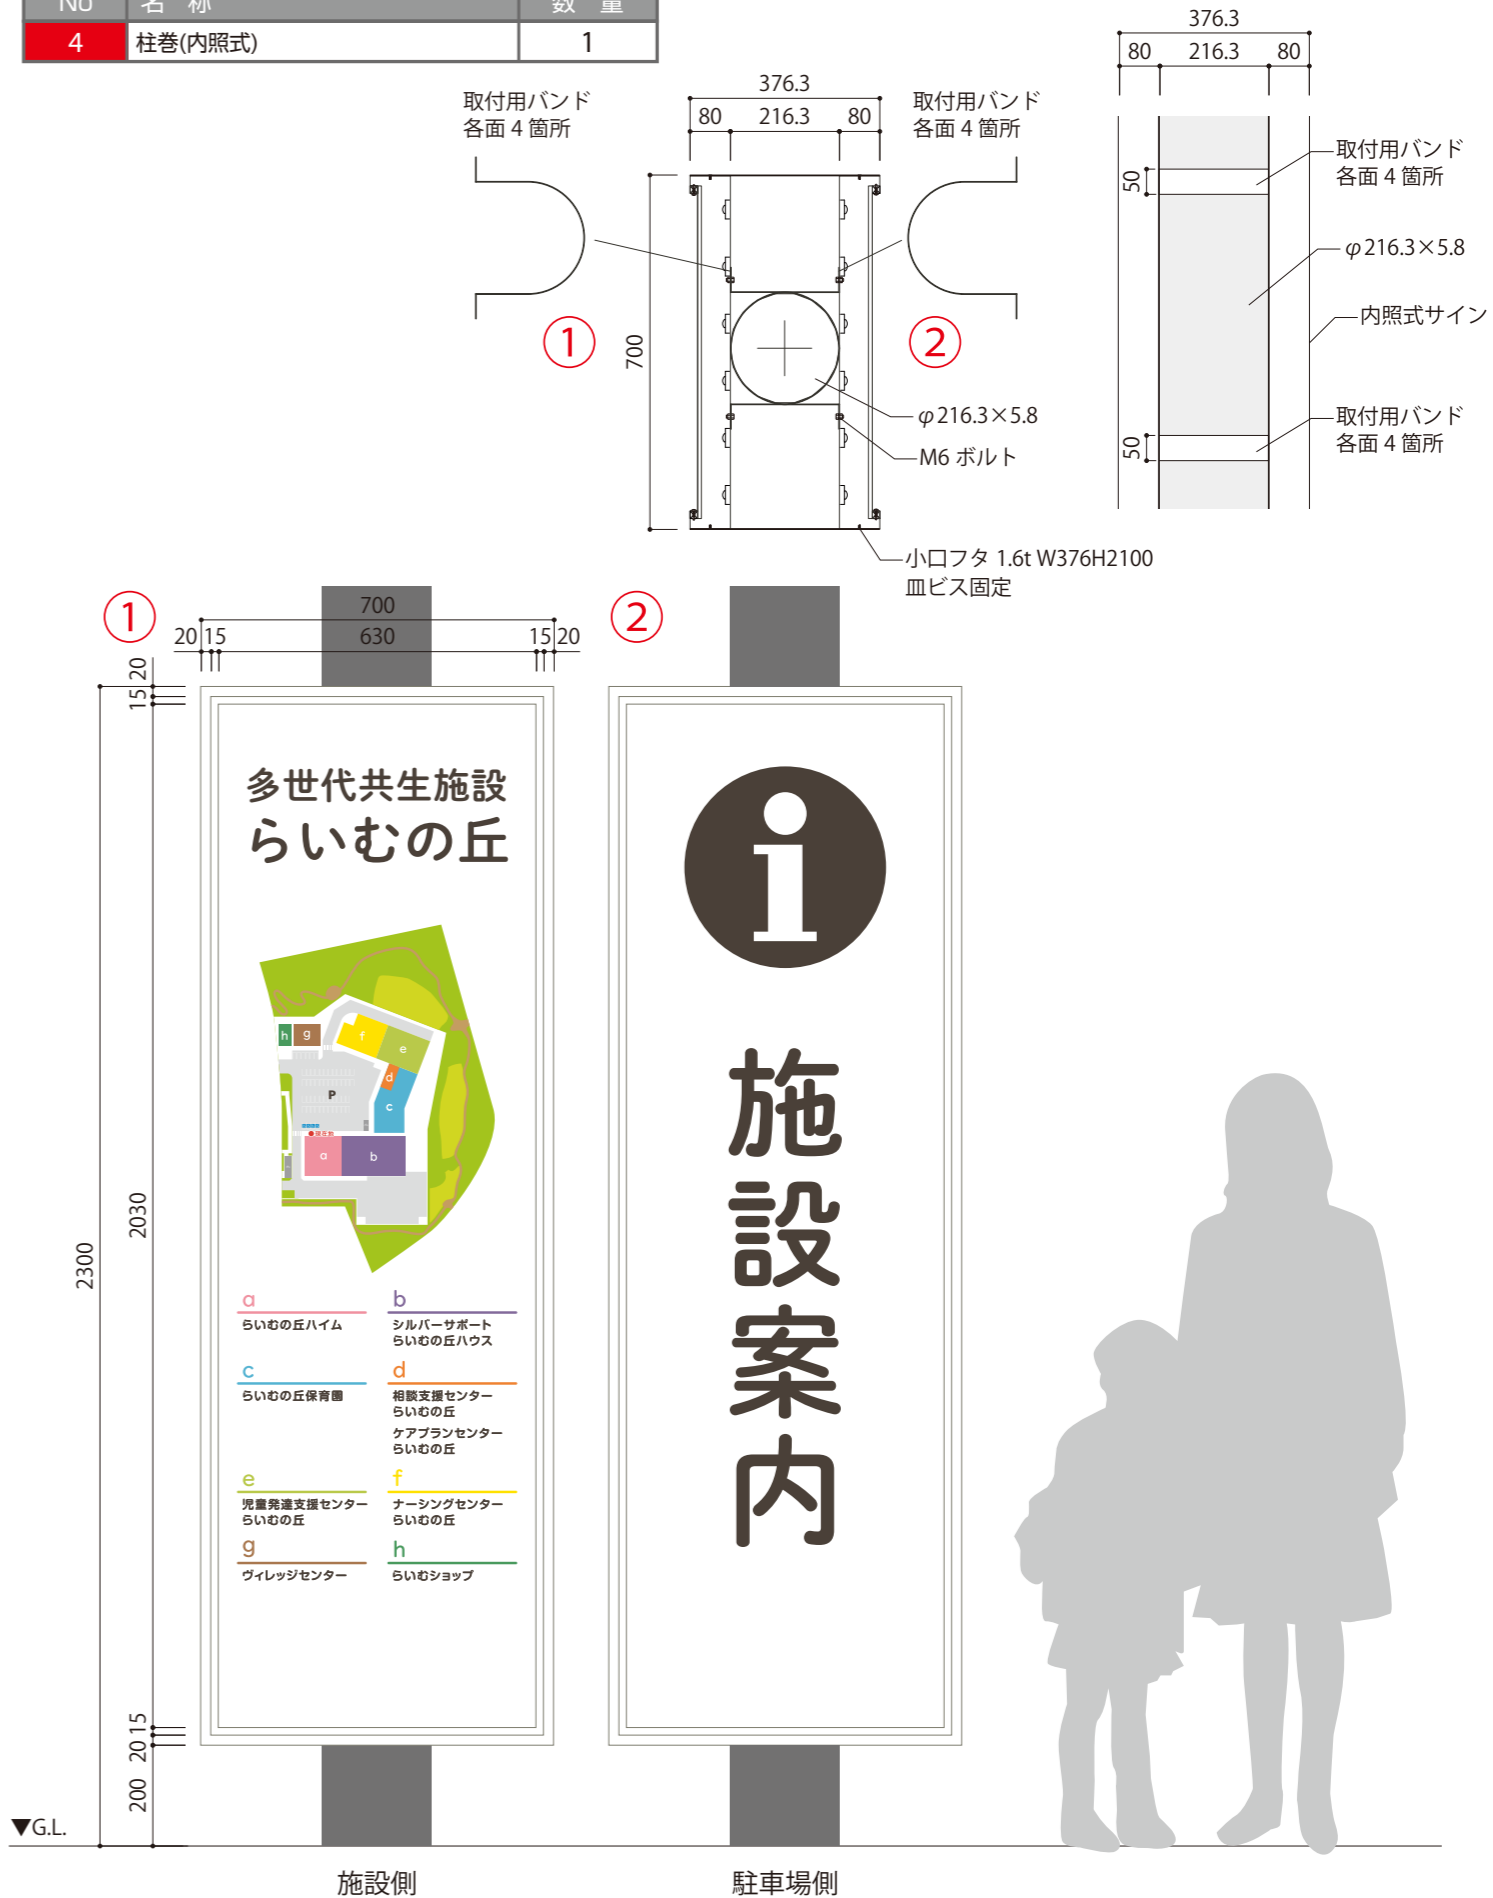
| No | 名 称 | 数 量 |
|---|---|---|
| 4 | 柱巻(内照式) | 1 |

取付用バンド
各面 4 箇所

376.3
80 216.3 80

取付用バンド
各面 4 箇所

376.3
80 216.3 80

①

700

②

$\varphi$216.3×5.8
M6 ボルト

小口フタ 1.6t W376H2100
皿ビス固定

50
取付用バンド
各面 4 箇所
$\varphi$216.3×5.8
内照式サイン
50
取付用バンド
各面 4 箇所

①
700
630
20 15 15 20

②

20
15

多世代共生施設
らいむの丘

h g f e d c P a b

a
らいむの丘ハイム
b
シルバーサポート
らいむの丘ハウス
c
らいむの丘保育園
d
相談支援センター
らいむの丘
ケアプランセンター
らいむの丘
e
児童発達支援センター
らいむの丘
f
ナーシングセンター
らいむの丘
g
ヴィレッジセンター
h
らいむショップ

2300
2030
20 15
200
▼G.L.

i

施
設
案
内

施設側

駐車場側